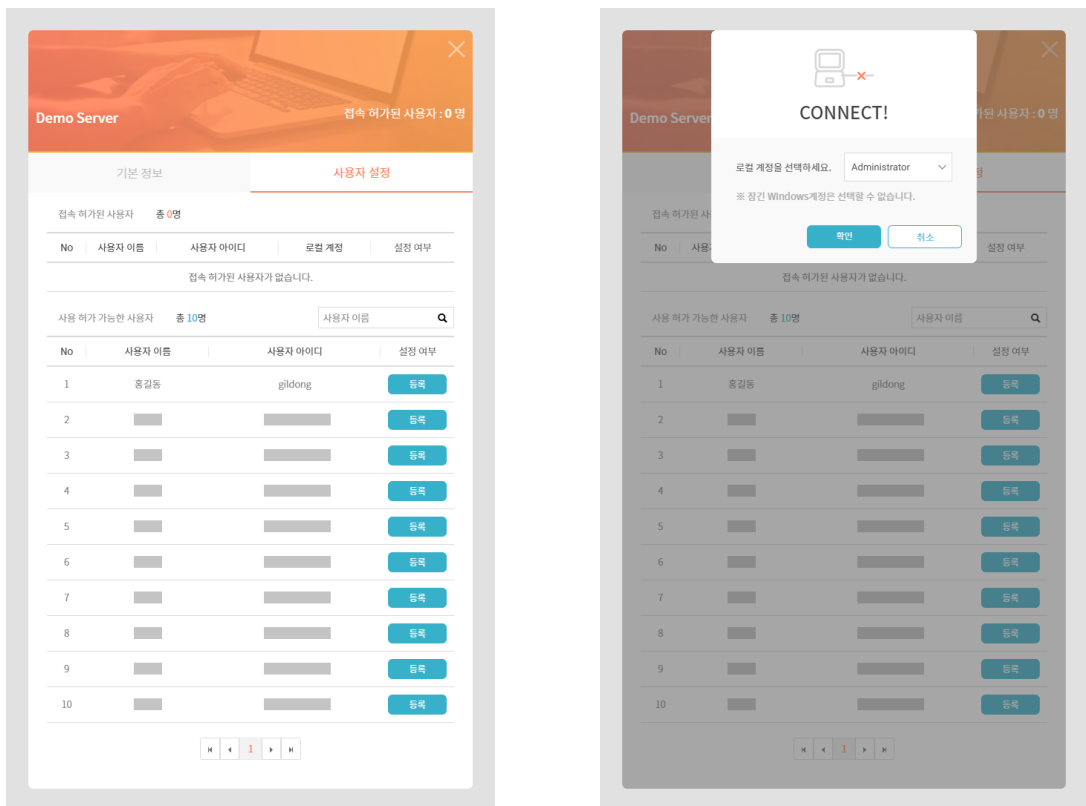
Demo Server

접속 허가된 사용자 : 0 명

기본 정보

사용자 설정

접속 허가된 사용자 총 0명

| No | 사용자 이름 | 사용자 아이디 | 로컬 계정 | 설정 여부 |
|---|---|---|---|---|
| 접속 허가된 사용자가 없습니다. | | | | |

사용 허가 가능한 사용자 총 10명

사용자 이름

| No | 사용자 이름 | 사용자 아이디 | 설정 여부 |
|---|---|---|---|
| 1 | 홍길동 | gildong | 등록 |
| 2 | | | 등록 |
| 3 | | | 등록 |
| 4 | | | 등록 |
| 5 | | | 등록 |
| 6 | | | 등록 |
| 7 | | | 등록 |
| 8 | | | 등록 |
| 9 | | | 등록 |
| 10 | | | 등록 |

1

CONNECT!

로컬 계정을 선택하세요. Administrator

※ 잠긴 Windows계정은 선택할 수 없습니다.

확인 취소

Demo Server

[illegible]가된 사용자 : 0 명

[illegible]정

접속 허가된 사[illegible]

| No | 사용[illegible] | | | 설정 여부 |
|---|---|---|---|---|
| 접속 허가된 사용자가 없습니다. | | | | |

사용 허가 가능한 사용자 총 10명

사용자 이름

| No | 사용자 이름 | 사용자 아이디 | 설정 여부 |
|---|---|---|---|
| 1 | 홍길동 | gildong | 등록 |
| 2 | | | 등록 |
| 3 | | | 등록 |
| 4 | | | 등록 |
| 5 | | | 등록 |
| 6 | | | 등록 |
| 7 | | | 등록 |
| 8 | | | 등록 |
| 9 | | | 등록 |
| 10 | | | 등록 |

1